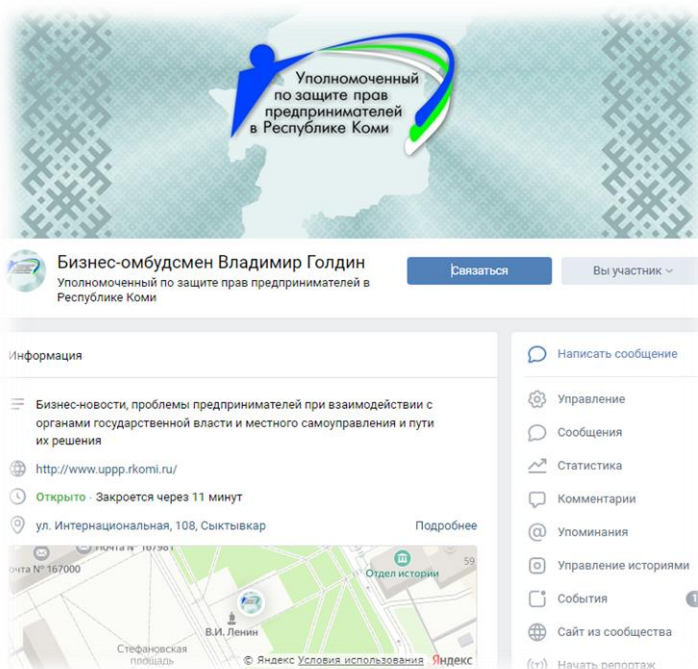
Уполномоченный по защите прав предпринимателей в Республике Коми

Бизнес-омбудсмен Владимир Голдин
Уполномоченный по защите прав предпринимателей в Республике Коми

Связаться

Вы участник

Информация

Бизнес-новости, проблемы предпринимателей при взаимодействии с органами государственной власти и местного самоуправления и пути их решения

http://www.uppp.rkomi.ru/

Открыто · Закроется через 11 минут

ул. Интернациональная, 108, Сыктывкар

Подробнее

Почта № 167981
очта № 167000
Отдел истории
59
В.И. Ленин
Стефановская площадь
© Яндекс Условия использования Яндекс

Написать сообщение
Управление
Сообщения
Статистика
Комментарии
Упоминания
Управление историями
События
Сайт из сообщества
Начать репортаж